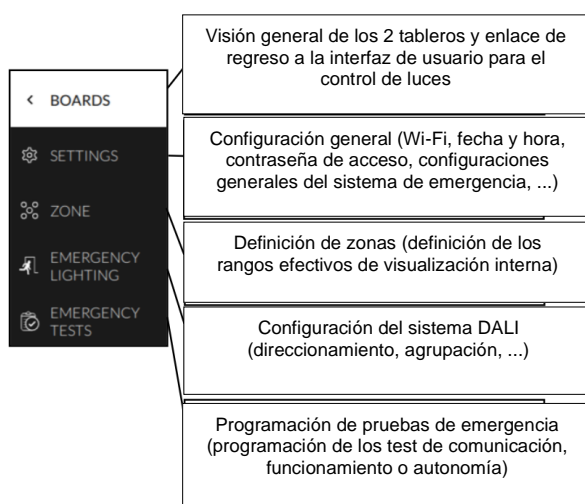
< BOARDS

SETTINGS

ZONE

EMERGENCY LIGHTING

EMERGENCY TESTS

Visión general de los 2 tableros y enlace de regreso a la interfaz de usuario para el control de luces

Configuración general (Wi-Fi, fecha y hora, contraseña de acceso, configuraciones generales del sistema de emergencia, ...)

Definición de zonas (definición de los rangos efectivos de visualización interna)

Configuración del sistema DALI (direccionamiento, agrupación, ...)

Programación de pruebas de emergencia (programación de los test de comunicación, funcionamiento o autonomía)